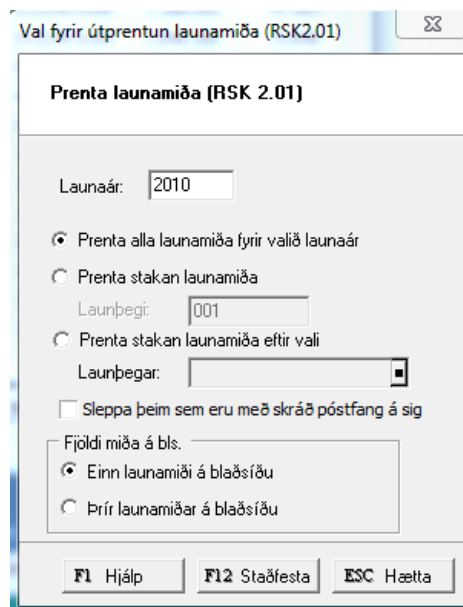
Val fyrir útprentun launamiða (RSK2.01)

Prenta launamiða (RSK 2.01)

Launaár: 2010

Prenta alla launamiða fyrir valið launaár

Prenta stakan launamiða

Launþegi: 001

Prenta stakan launamiða eftir vali

Launþegar:

Sleppa þeim sem eru með skráð póstfang á sig

Fjöldi miða á bls.

Einn launamiði á blaðsíðu

Þrír launamiðar á blaðsíðu

F1 Hjálp

F12 Staðfesta

ESC Hætta